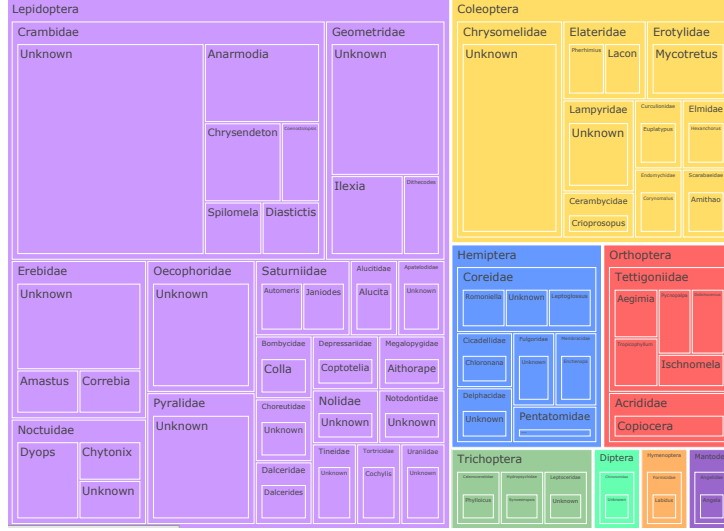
Lepidoptera

Crambidae

Unknown

Anarmodia

Chrysendeton

Coenostolopsis

Spilomela

Diastictis

Geometridae

Unknown

Ilexia

Dithecodes

Erebidae

Unknown

Amastus

Correbia

Noctuidae

Dyops

Chytonix

Unknown

Oecophoridae

Unknown

Pyralidae

Unknown

Saturniidae

Automeris

Janiodes

Alucitidae

Alucita

Apatelodidae

Unknown

Bombycidae

Colla

Depressariidae

Coptotelia

Megalopygidae

Aithorape

Choreutidae

Unknown

Nolidae

Unknown

Notodontidae

Unknown

Dalceridae

Dalcerides

Tineidae

Unknown

Tortricidae

Cochylis

Uraniidae

Unknown

Coleoptera

Chrysomelidae

Unknown

Elateridae

Pherhimius

Lacon

Erotylidae

Mycotretus

Lampyridae

Unknown

Curculionidae

Euplatypus

Elmidae

Hexanchorus

Endomychidae

Corynomalus

Scarabaeidae

Amithao

Cerambycidae

Crioprosopus

Hemiptera

Coreidae

Romoniella

Unknown

Leptoglossus

Cicadellidae

Chloronana

Fulgoridae

Unknown

Membracidae

Bolbonota

Delphacidae

Unknown

Pentatomidae

Orthoptera

Tettigoniidae

Aegimia

Pycnopalpa

Ischnomela

Tropidophyllum

Acrididae

Copiocera

Trichoptera

Calamoceratidae

Phylloicus

Hydropsychidae

Synoestropsis

Leptoceridae

Unknown

Diptera

Chironomidae

Unknown

Hymenoptera

Formicidae

Labidus

Mantodea

Angelidae

Angela